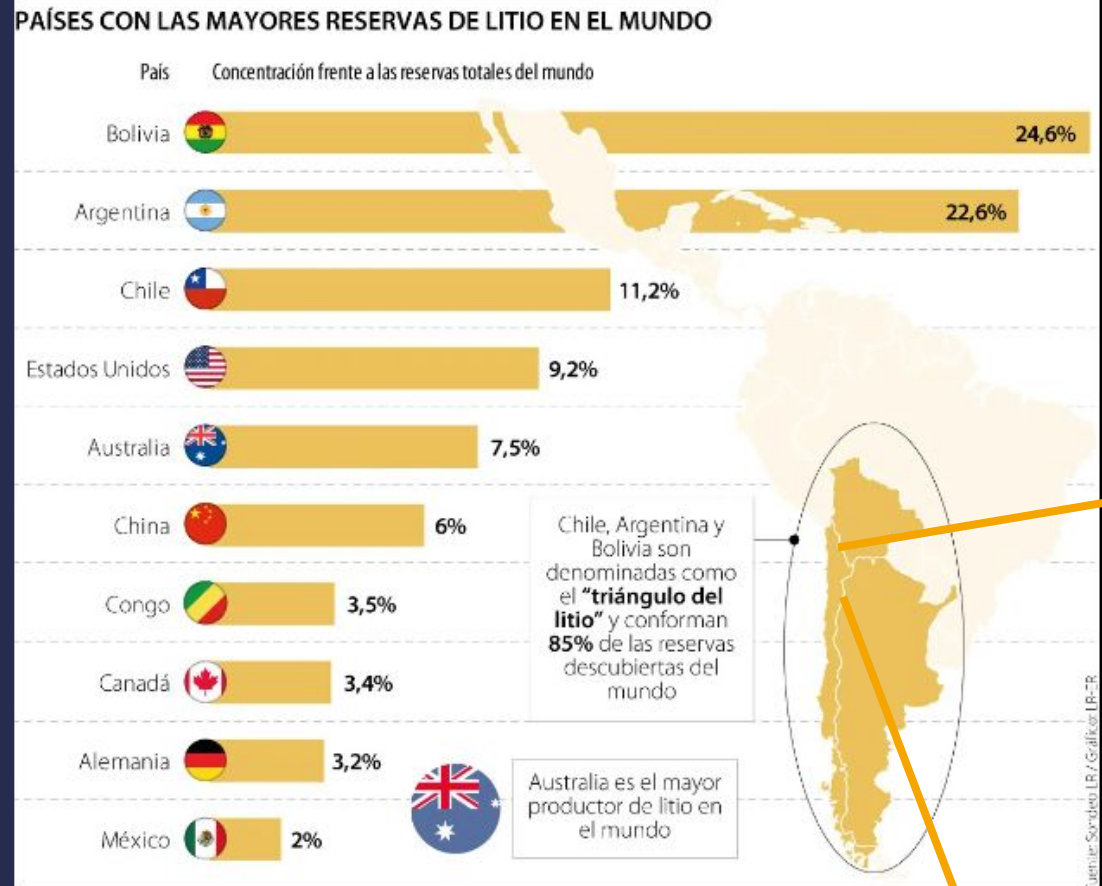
PAÍSES CON LAS MAYORES RESERVAS DE LITIO EN EL MUNDO

País | Concentración frente a las reservas totales del mundo

| País | Concentración |
|---|---|
| Bolivia | 24,6% |
| Argentina | 22,6% |
| Chile | 11,2% |
| Estados Unidos | 9,2% |
| Australia | 7,5% |
| China | 6% |
| Congo | 3,5% |
| Canadá | 3,4% |
| Alemania | 3,2% |
| México | 2% |

Chile, Argentina y Bolivia son denominadas como el **"triángulo del litio"** y conforman **85%** de las reservas descubiertas del mundo

Australia es el mayor productor de litio en el mundo

Fuente: Sondeo LR / Gráfico: LR-ER